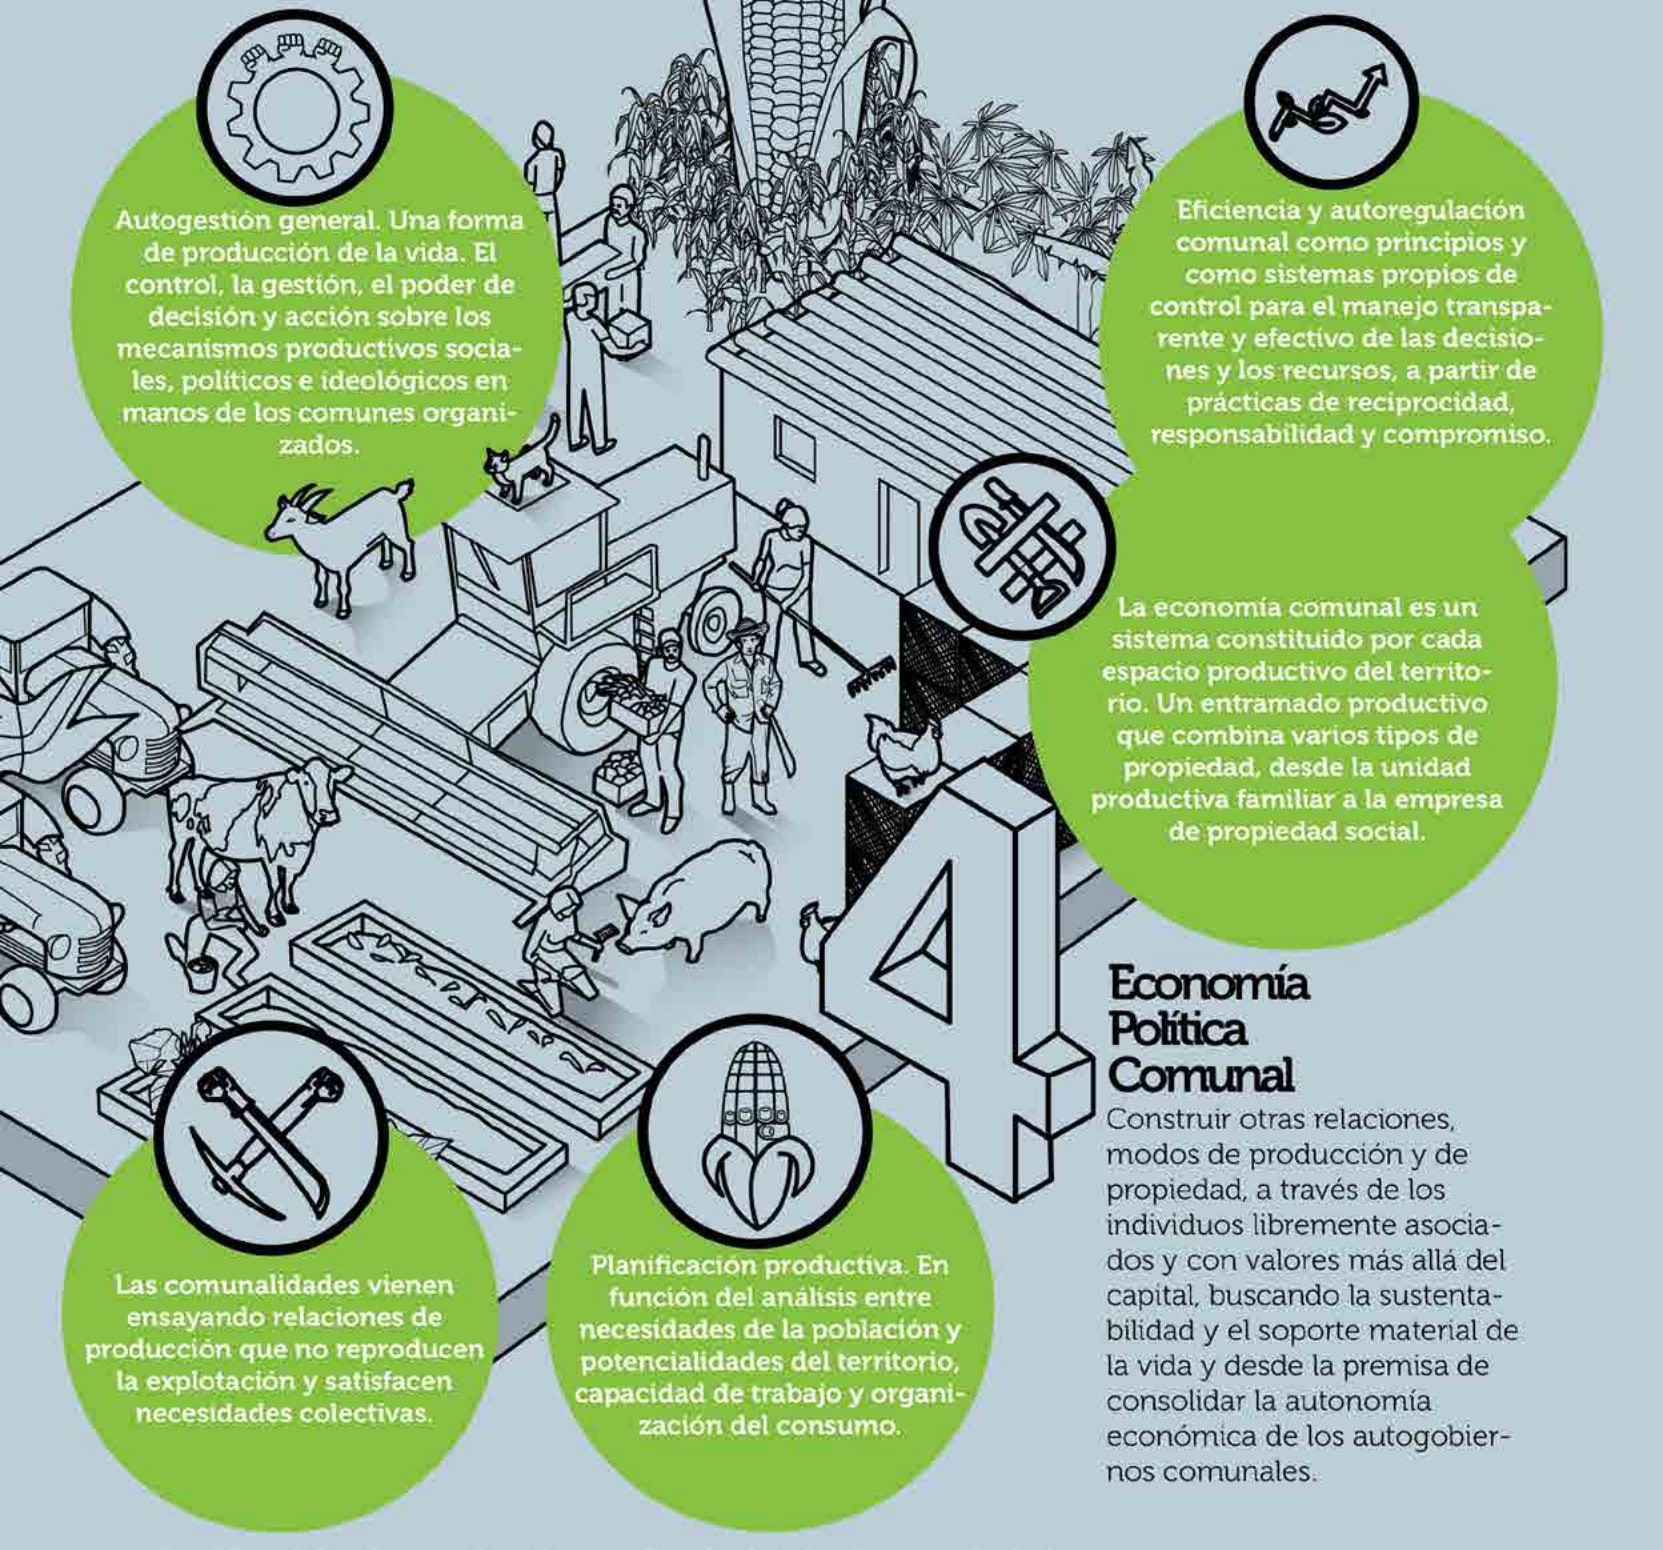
Autogestión general. Una forma de producción de la vida. El control, la gestión, el poder de decisión y acción sobre los mecanismos productivos sociales, políticos e ideológicos en manos de los comunes organizados.

Eficiencia y autoregulación comunal como principios y como sistemas propios de control para el manejo transparente y efectivo de las decisiones y los recursos, a partir de prácticas de reciprocidad, responsabilidad y compromiso.

La economía comunal es un sistema constituido por cada espacio productivo del territorio. Un entramado productivo que combina varios tipos de propiedad, desde la unidad productiva familiar a la empresa de propiedad social.

4

Economía Política Comunal

Construir otras relaciones, modos de producción y de propiedad, a través de los individuos libremente asociados y con valores más allá del capital, buscando la sustentabilidad y el soporte material de la vida y desde la premisa de consolidar la autonomía económica de los autogobiernos comunales.

Las comunalidades vienen ensayando relaciones de producción que no reproducen la explotación y satisfacen necesidades colectivas.

Planificación productiva. En función del análisis entre necesidades de la población y potencialidades del territorio, capacidad de trabajo y organización del consumo.